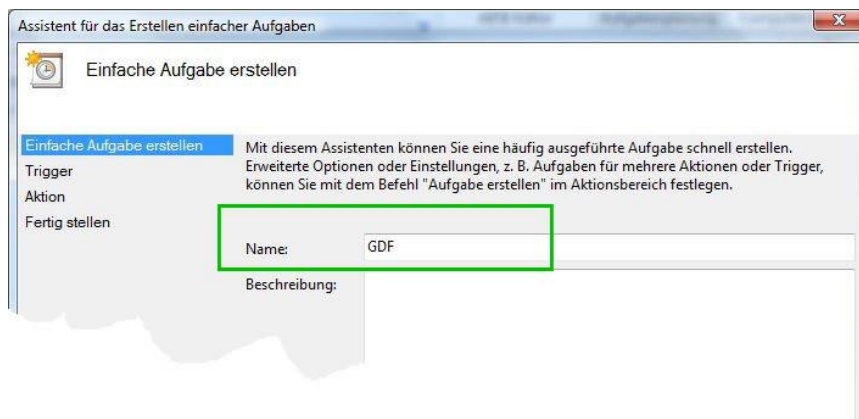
Assistent für das Erstellen einfacher Aufgaben

Einfache Aufgabe erstellen

Einfache Aufgabe erstellen
Trigger
Aktion
Fertig stellen

Mit diesem Assistenten können Sie eine häufig ausgeführte Aufgabe schnell erstellen. Erweiterte Optionen oder Einstellungen, z. B. Aufgaben für mehrere Aktionen oder Trigger, können Sie mit dem Befehl "Aufgabe erstellen" im Aktionsbereich festlegen.

Name: GDF

Beschreibung: